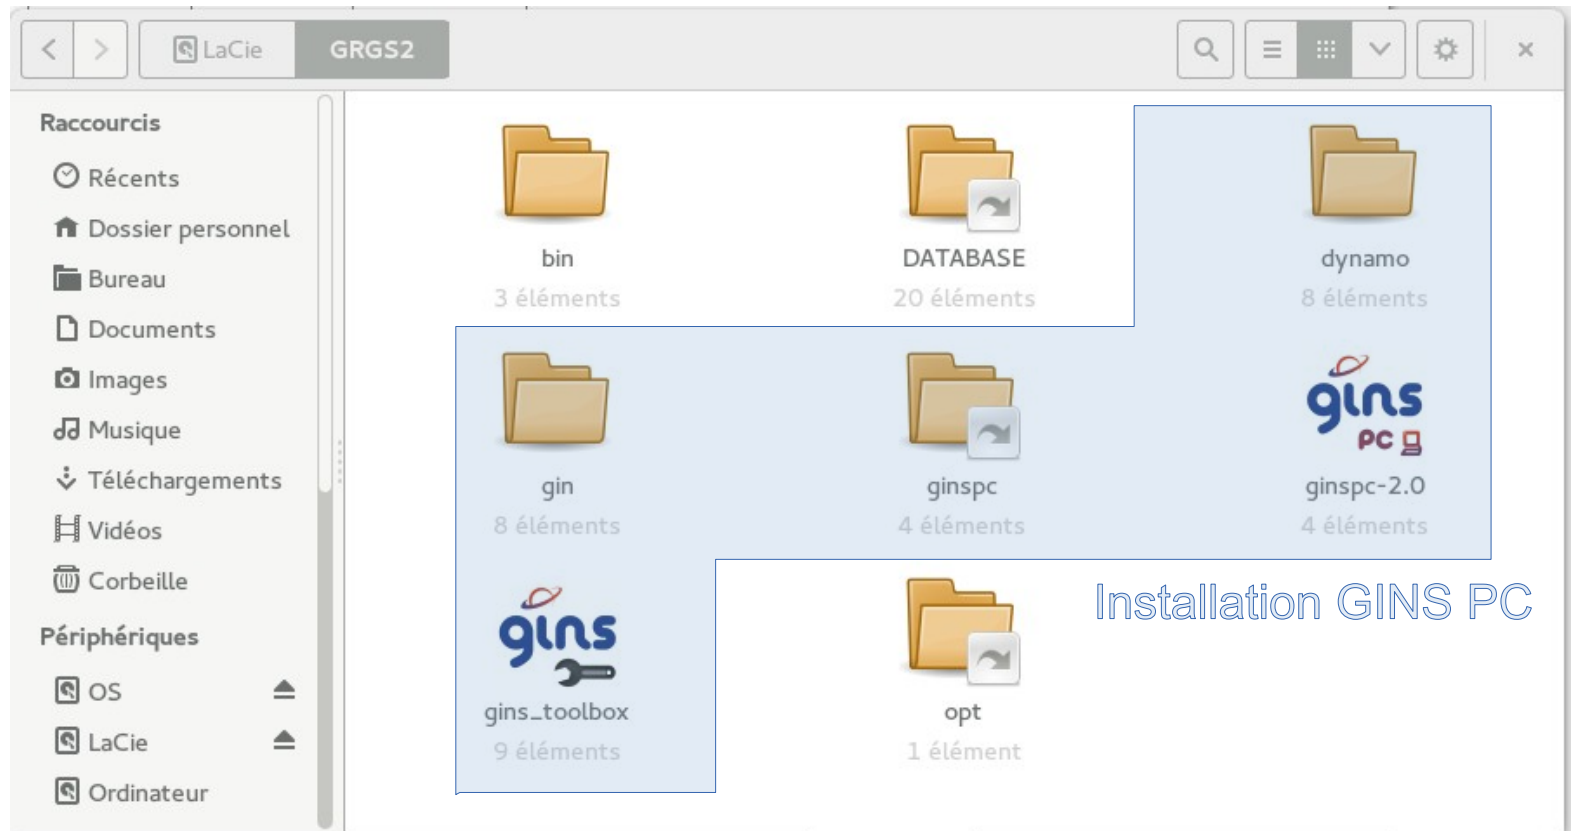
LaCie GRGS2

Raccourcis
Récents
Dossier personnel
Bureau
Documents
Images
Musique
Téléchargements
Vidéos
Corbeille
Périphériques
OS
LaCie
Ordinateur

bin
3 éléments
DATABASE
20 éléments
dynamo
8 éléments
gin
8 éléments
ginspc
4 éléments
gins PC
ginspc-2.0
4 éléments
gins
gins_toolbox
9 éléments
opt
1 élément
Installation GINS PC